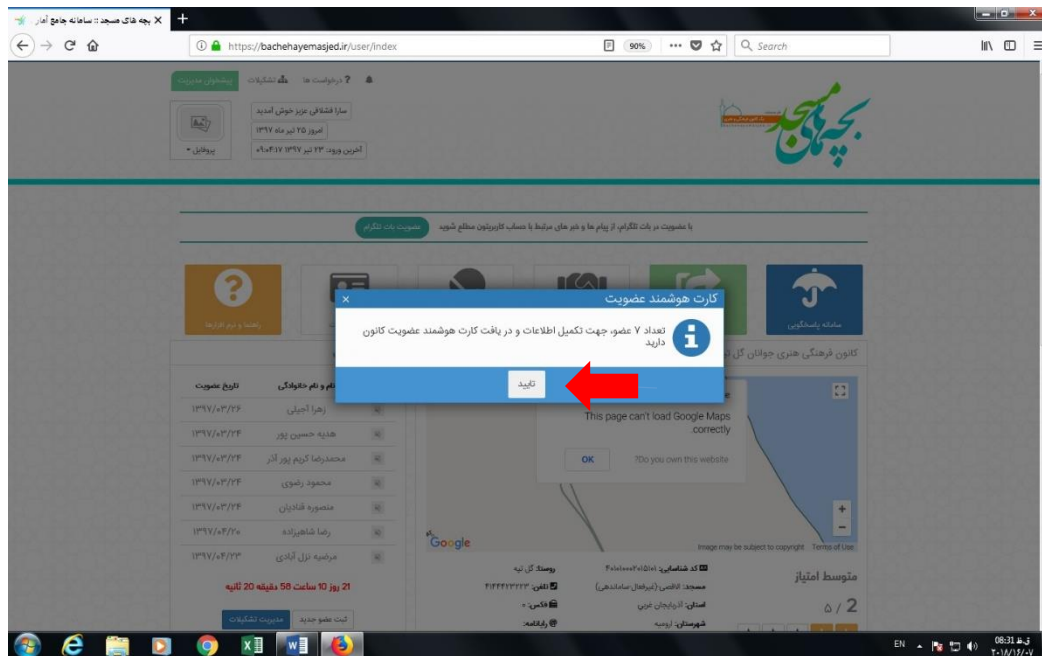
بچه های مسجد :: سامانه جامع آمار ×
+
https://bachehayemasjed.ir/user/index
90%
Search

پیشخوان مدیریت
تشکیلات
درخواست ها
سارا قشلاقی عزیز خوش آمدید
امروز ۲۵ تیر ماه ۱۳۹۷
آخرین ورود ۲۳ تیر ۱۳۹۷ ۰۹:۰۴:۱۷
پروفایل

با عضویت در بات تلگرام، از پیام ها و خبر های مرتبط با حساب کاربریتون مطلع شوید
عضویت بات تلگرام

راهنما و نرم افزارها
سامانه پاسخگویی

کانون فرهنگی هنری جوانان گل تپه

کارت هوشمند عضویت
تعداد ۷ عضو، جهت تکمیل اطلاعات و در یافت کارت هوشمند عضویت کانون دارید
تایید

| نام و نام خانوادگی | تاریخ عضویت |
|---|---|
| زهرا آجیلی | ۱۳۹۷/۰۳/۲۶ |
| هدیه حسین پور | ۱۳۹۷/۰۳/۲۴ |
| محمدرضا کریم پور آذر | ۱۳۹۷/۰۳/۲۴ |
| محمود رضوی | ۱۳۹۷/۰۳/۲۴ |
| منصوره قنادیان | ۱۳۹۷/۰۳/۲۴ |
| رضا شاهیزاده | ۱۳۹۷/۰۴/۲۰ |
| مرضیه نزل آبادی | ۱۳۹۷/۰۴/۲۳ |

21 روز 10 ساعت 58 دقیقه 20 ثانیه
ثبت عضو جدید
مدیریت تشکیلات

This page can't load Google Maps correctly
Do you own this website?
OK
Google
Image may be subject to copyright Terms of Use

کد شناسایی: ۴۰۱۰۱۰۰۰۲۰۱۵۰۱
مسجد: الاقصی (غیرفعال سامانه‌ی)
استان: آذربایجان غربی
شهرستان: ارومیه
روستا: گل تپه
تلفن: ۴۱۴۴۴۲۳۲۲۲
فکس: -
رایانامه:
متوسط امتیاز
2 / ۵

EN
08:31 ق.ظ
۲۰۱۸/۱۶/۰۷